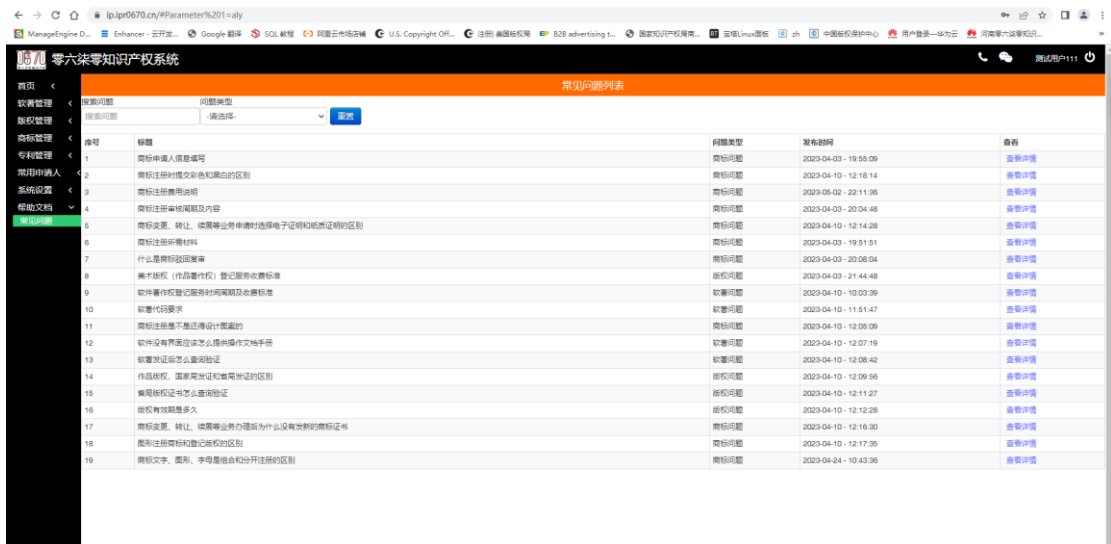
ip.ipr0670.cn/#Parameter%201=aly

ManageEngine D... Enhancer - 云开发... Google 翻译 SQL 教程 阿里云市场店铺 U.S. Copyright Off... 注册 美国版权局 B2B advertising t... 国家知识产权局商... 宝塔Linux面板 zh 中国版权保护中心 用户登录—华为云 河南零六柒零知识...

零六柒零知识产权系统

测试用户111

首页
软著管理
版权管理
商标管理
专利管理
常用申请人
系统设置
帮助文档
常见问题

常见问题列表

搜索问题
搜索问题
问题类型
-请选择-
重置

| 序号 | 标题 | 问题类型 | 发布时间 | 查看 |
|---|---|---|---|---|
| 1 | 商标申请人信息填写 | 商标问题 | 2023-04-03 - 19:55:09 | 查看详情 |
| 2 | 商标注册时提交彩色和黑白的区别 | 商标问题 | 2023-04-10 - 12:18:14 | 查看详情 |
| 3 | 商标注册费用说明 | 商标问题 | 2023-05-02 - 22:11:36 | 查看详情 |
| 4 | 商标注册审核周期及内容 | 商标问题 | 2023-04-03 - 20:04:48 | 查看详情 |
| 5 | 商标变更、转让、续展等业务申请时选择电子证明和纸质证明的区别 | 商标问题 | 2023-04-10 - 12:14:28 | 查看详情 |
| 6 | 商标注册所需材料 | 商标问题 | 2023-04-03 - 19:51:51 | 查看详情 |
| 7 | 什么是商标驳回复审 | 商标问题 | 2023-04-03 - 20:08:04 | 查看详情 |
| 8 | 美术版权（作品著作权）登记服务收费标准 | 版权问题 | 2023-04-03 - 21:44:48 | 查看详情 |
| 9 | 软件著作权登记服务时间周期及收费标准 | 软著问题 | 2023-04-10 - 10:03:39 | 查看详情 |
| 10 | 软著代码要求 | 软著问题 | 2023-04-10 - 11:51:47 | 查看详情 |
| 11 | 商标注册是不是还得设计图案的 | 商标问题 | 2023-04-10 - 12:05:09 | 查看详情 |
| 12 | 软件没有界面应该怎么提供操作文档手册 | 软著问题 | 2023-04-10 - 12:07:19 | 查看详情 |
| 13 | 软著发证后怎么查询验证 | 软著问题 | 2023-04-10 - 12:08:42 | 查看详情 |
| 14 | 作品版权，国家局发证和省局发证的区别 | 版权问题 | 2023-04-10 - 12:09:56 | 查看详情 |
| 15 | 省局版权证书怎么查询验证 | 版权问题 | 2023-04-10 - 12:11:27 | 查看详情 |
| 16 | 版权有效期是多久 | 版权问题 | 2023-04-10 - 12:12:28 | 查看详情 |
| 17 | 商标变更、转让、续展等业务办理后为什么没有发新的商标证书 | 商标问题 | 2023-04-10 - 12:16:30 | 查看详情 |
| 18 | 图形注册商标和登记版权的区别 | 商标问题 | 2023-04-10 - 12:17:35 | 查看详情 |
| 19 | 商标文字、图形、字母是组合和分开注册的区别 | 商标问题 | 2023-04-24 - 10:43:36 | 查看详情 |